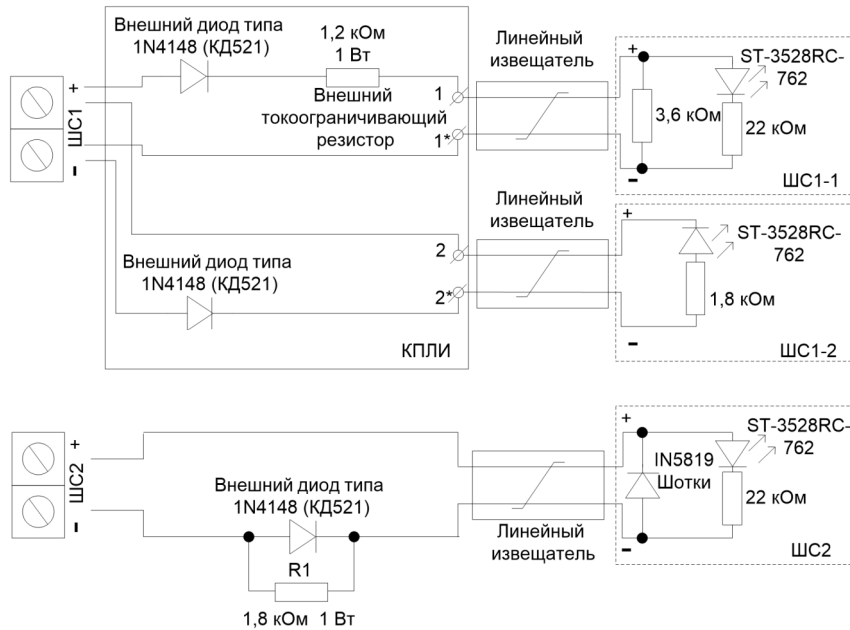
Внешний диод типа 1N4148 (КД521)

1,2 кОм 1 Вт

Внешний токоограничивающий резистор

Линейный извещатель

ST-3528RC-762

+
ШС1
–

1

1*

3,6 кОм

22 кОм

+

–

ШС1-1

Линейный извещатель

ST-3528RC-762

+

Внешний диод типа 1N4148 (КД521)

2

2*

1,8 кОм

–

КПЛИ

ШС1-2

+
ШС2
–

Внешний диод типа 1N4148 (КД521)

R1

1,8 кОм 1 Вт

Линейный извещатель

+

IN5819 Шотки

ST-3528RC-762

22 кОм

–

ШС2